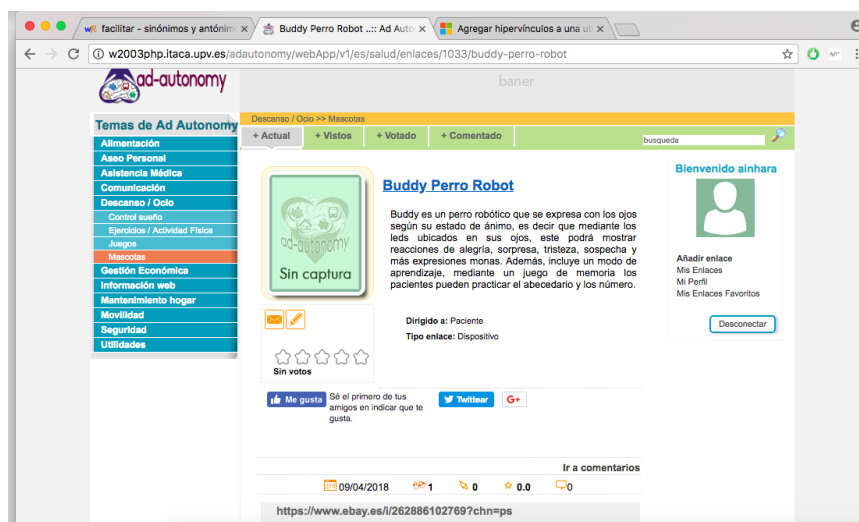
facilitar - sinónimos y antónim ×
Buddy Perro Robot ..:: Ad Autc ×
Agregar hipervínculos a una ul ×

w2003php.itaca.upv.es/adautonomy/webApp/v1/es/salud/enlaces/1033/buddy-perro-robot

ad-autonomy

baner

Temas de Ad Autonomy
Alimentación
Aseo Personal
Asistencia Médica
Comunicación
Descanso / Ocio
Control sueño
Ejercicios / Actividad Física
Juegos
Mascotas
Gestión Económica
Información web
Mantenimiento hogar
Movilidad
Seguridad
Utilidades

Descanso / Ocio >> Mascotas

+ Actual
+ Vistos
+ Votado
+ Comentado
busqueda

ad-autonomy
Sin captura

Buddy Perro Robot

Buddy es un perro robótico que se expresa con los ojos según su estado de ánimo, es decir que mediante los leds ubicados en sus ojos, este podrá mostrar reacciones de alegría, sorpresa, tristeza, sospecha y más expresiones monas. Además, incluye un modo de aprendizaje, mediante un juego de memoria los pacientes pueden practicar el abecedario y los número.

Dirigido a: Paciente

Tipo enlace: Dispositivo

Sin votos

Me gusta
Sé el primero de tus amigos en indicar que te gusta.
Twittear
G+

Bienvenido ainhara

Añadir enlace
Mis Enlaces
Mi Perfil
Mis Enlaces Favoritos

Desconectar

Ir a comentarios

09/04/2018
1
0
0.0
0

https://www.ebay.es/i/262886102769?chn=ps